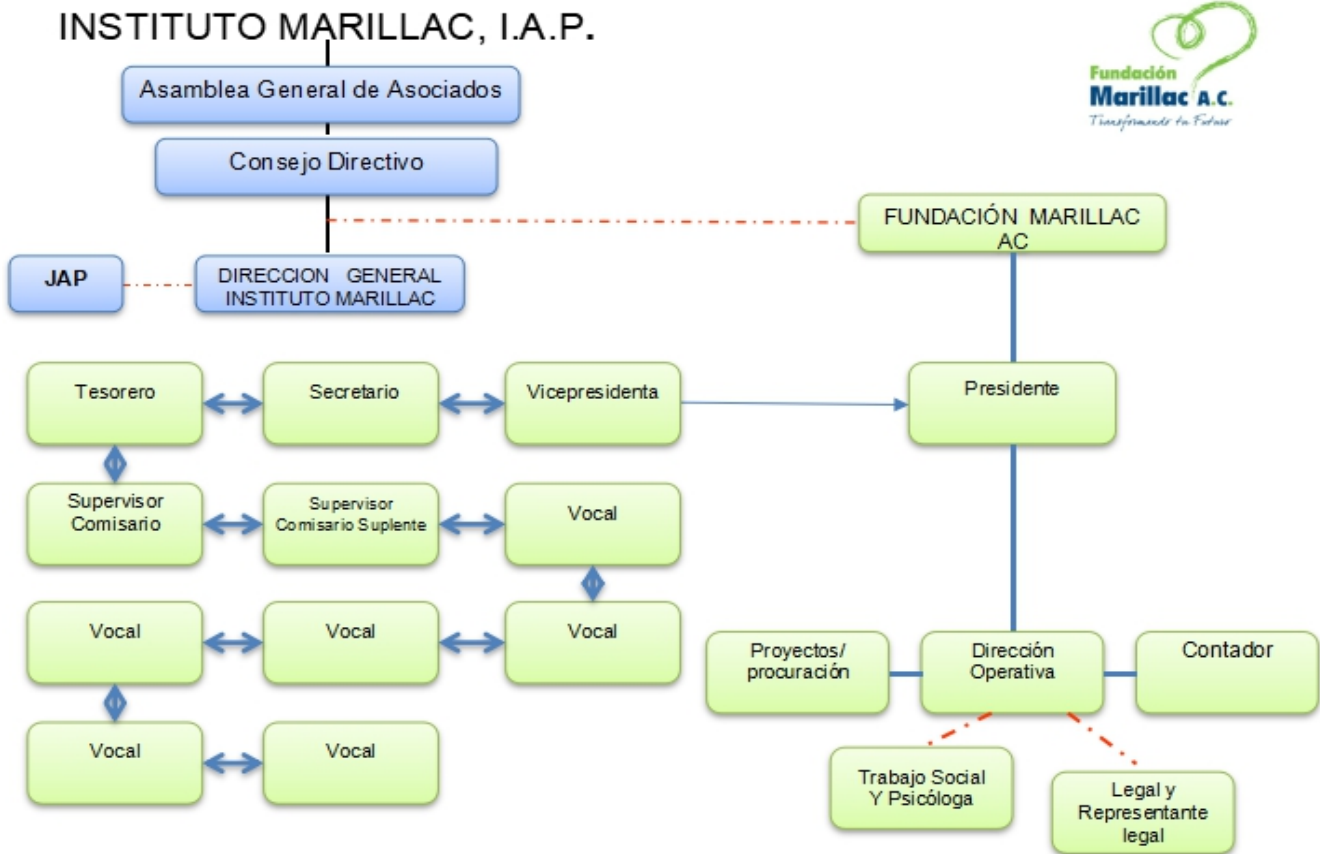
INSTITUTO MARILLAC, I.A.P.

Fundación Marillac A.C.
Transformando tu Futuro

Asamblea General de Asociados

Consejo Directivo

FUNDACIÓN MARILLAC AC

JAP

DIRECCION GENERAL INSTITUTO MARILLAC

Tesorero

Secretario

Vicepresidenta

Presidente

Supervisor Comisario

Supervisor Comisario Suplente

Vocal

Vocal

Vocal

Vocal

Vocal

Vocal

Proyectos/ procuración

Dirección Operativa

Contador

Trabajo Social Y Psicóloga

Legal y Representante legal